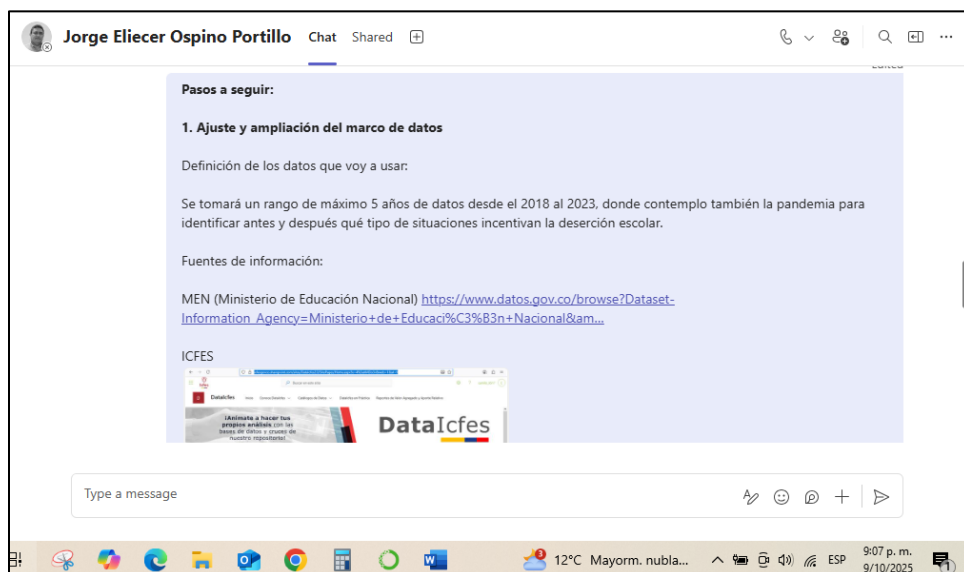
Jorge Eliecer Ospino Portillo Chat Shared

Edited

Pasos a seguir:

1. Ajuste y ampliación del marco de datos

Definición de los datos que voy a usar:

Se tomará un rango de máximo 5 años de datos desde el 2018 al 2023, donde contemplo también la pandemia para identificar antes y después qué tipo de situaciones incentivan la deserción escolar.

Fuentes de información:

MEN (Ministerio de Educación Nacional) https://www.datos.gov.co/browse?Dataset-Information_Agency=Ministerio+de+Educaci%C3%B3n+Nacional&am...

ICFES

DataIcfes

¡Anímate a hacer tus propios análisis con las bases de datos y cruces de nuestro repositorio!

DataIcfes

Type a message

12°C Mayorm. nubla... ESP 9:07 p. m. 9/10/2025